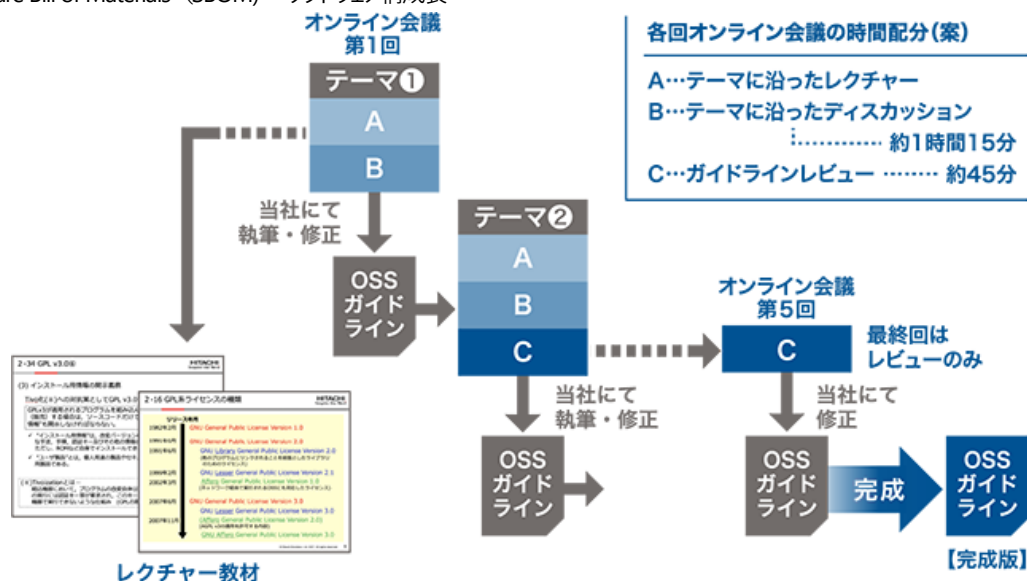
ware Bill of Materials（SBOM）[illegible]

オンライン会議
第1回

テーマ❶
A
B

当社にて
執筆・修正

OSS
ガイド
ライン

テーマ❷
A
B
C

当社にて
執筆・修正

OSS
ガイド
ライン

オンライン会議
第5回

C

最終回は
レビューのみ

当社にて
修正

OSS
ガイド
ライン

完成

OSS
ガイド
ライン

【完成版】

各回オンライン会議の時間配分（案）

A…テーマに沿ったレクチャー
B…テーマに沿ったディスカッション
…………… 約1時間15分
C…ガイドラインレビュー ……… 約45分

2-34 GPL v3.0④
HITACHI
(3) インストール用情報の開示義務
Tivo化(※)への対策としてGPL v3.0 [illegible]

2-16 GPL系ライセンスの種類
HITACHI
ソース系列
1989年2月 GNU General Public License Version 1.0
1991年6月 GNU General Public License Version 2.0
1991年6月 GNU Library General Public License Version 2.0
1999年2月 GNU Lesser General Public License Version 2.1
2002年3月 Affero General Public License Version 1.0
2007年6月 GNU General Public License Version 3.0
GNU Lesser General Public License Version 3.0
2007年11月 GNU Affero General Public License Version 3.0

レクチャー教材